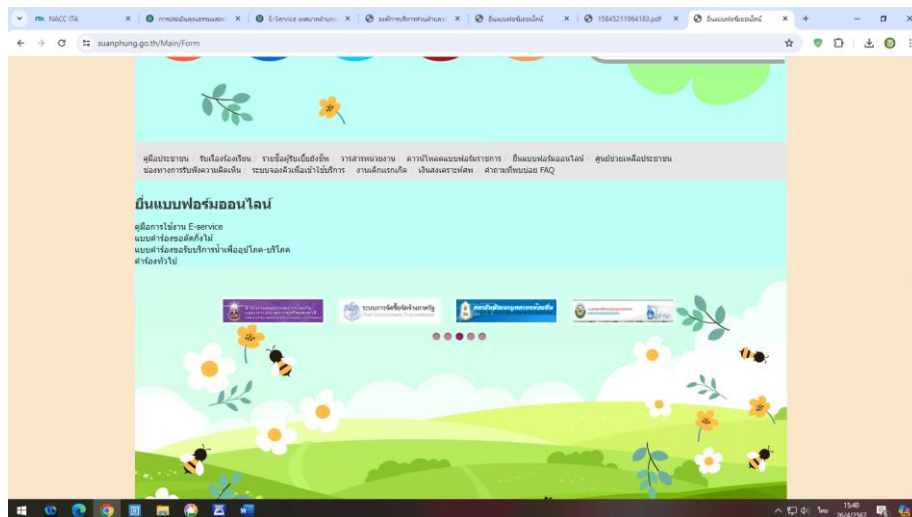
NACC ITA | การเปิดเผยข้อมูลสาธารณะ | E-Service ผลงานอำเภอ | องค์การบริหารส่วนตำบล | ยื่นแบบฟอร์มออนไลน์ | 15845211984183.pdf | ยื่นแบบฟอร์มออนไลน์

suanphung.go.th/Main/Form

คู่มือประชาชน | รับเรื่องร้องเรียน | รายชื่อผู้รับเบี้ยยังชีพ | วารสารหน่วยงาน | ดาวน์โหลดแบบฟอร์มราชการ | ยื่นแบบฟอร์มออนไลน์ | ศูนย์ช่วยเหลือประชาชน | ช่องทางการรับฟังความคิดเห็น | ระบบจองคิวเพื่อเข้าใช้บริการ | งานเด็กแรกเกิด | เงินสงเคราะห์ศพ | คำถามที่พบบ่อย FAQ

ยื่นแบบฟอร์มออนไลน์

คู่มือการใช้งาน E-service
แบบคำร้องขอตัดกิ่งไม้
แบบคำร้องขอรับบริการน้ำเพื่ออุปโภค-บริโภค
คำร้องทั่วไป

ระบบการจัดซื้อจัดจ้างภาครัฐ
Thai Government Procurement

15:40
26/4/2567